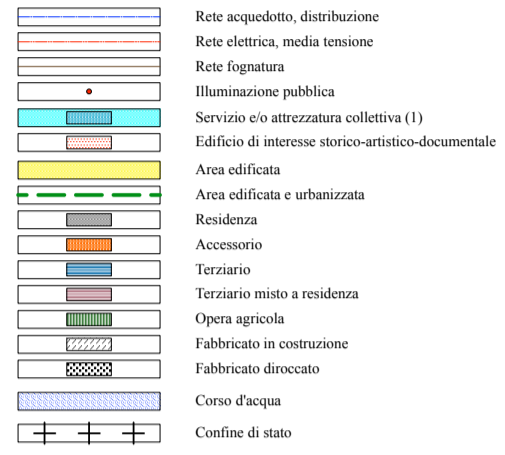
Rete acquedotto, distribuzione

Rete elettrica, media tensione

Rete fognatura

Illuminazione pubblica

Servizio e/o attrezzatura collettiva (1)

Edificio di interesse storico-artistico-documentale

Area edificata

Area edificata e urbanizzata

Residenza

Accessorio

Terziario

Terziario misto a residenza

Opera agricola

Fabbricato in costruzione

Fabbricato diroccato

Corso d'acqua

Confine di stato